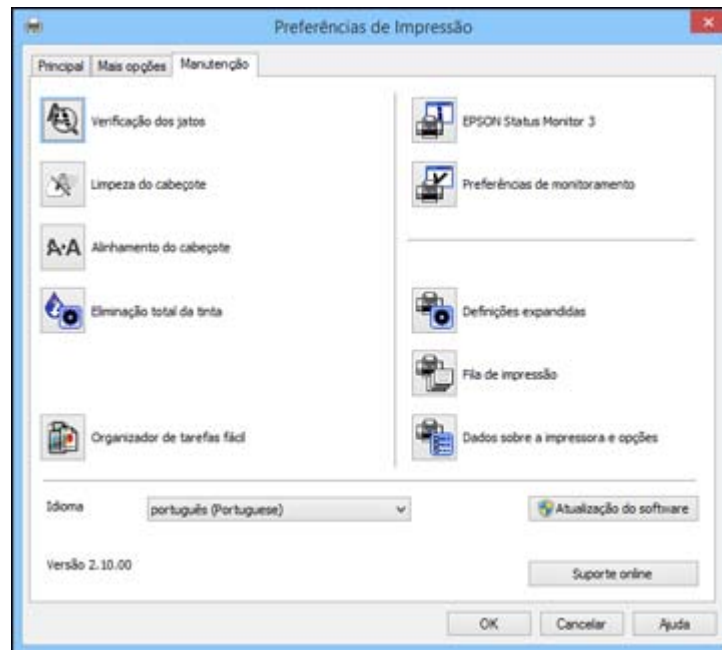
Preferências de Impressão

Principal | Mais opções | Manutenção

Verificação dos jatos

Limpeza do cabeçote

A·A Alinhamento do cabeçote

Eliminação total da tinta

Organizador de tarefas fácil

EPSON Status Monitor 3

Preferências de monitoramento

Definições expandidas

Fila de impressão

Dados sobre a impressora e opções

Idioma | português (Portuguese)

Atualização do software

Versão 2.10.00

Suporte online

OK | Cancelar | Ajuda